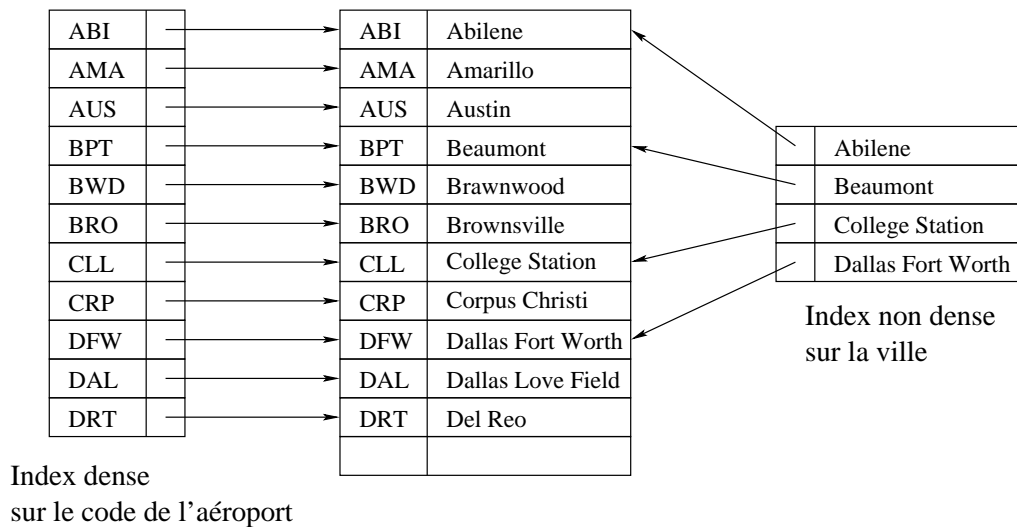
| ABI | |
|---|---|
| AMA | |
| AUS | |
| BPT | |
| BWD | |
| BRO | |
| CLL | |
| CRP | |
| DFW | |
| DAL | |
| DRT | |

Index dense
sur le code de l'aéroport

| ABI | Abilene |
|---|---|
| AMA | Amarillo |
| AUS | Austin |
| BPT | Beaumont |
| BWD | Brawnwood |
| BRO | Brownsville |
| CLL | College Station |
| CRP | Corpus Christi |
| DFW | Dallas Fort Worth |
| DAL | Dallas Love Field |
| DRT | Del Reo |
| | |

| | Abilene |
|---|---|
| | Beaumont |
| | College Station |
| | Dallas Fort Worth |

Index non dense
sur la ville